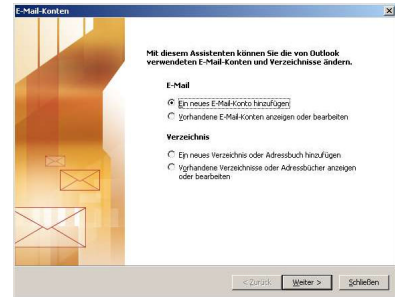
E-Mail-Konten

Mit diesem Assistenten können Sie die von Outlook verwendeten E-Mail-Konten und Verzeichnisse ändern.

E-Mail

Ein neues E-Mail-Konto hinzufügen

Vorhandene E-Mail-Konten anzeigen oder bearbeiten

Verzeichnis

Ein neues Verzeichnis oder Adressbuch hinzufügen

Vorhandene Verzeichnisse oder Adressbücher anzeigen oder bearbeiten

< Zurück | Weiter > | Schließen